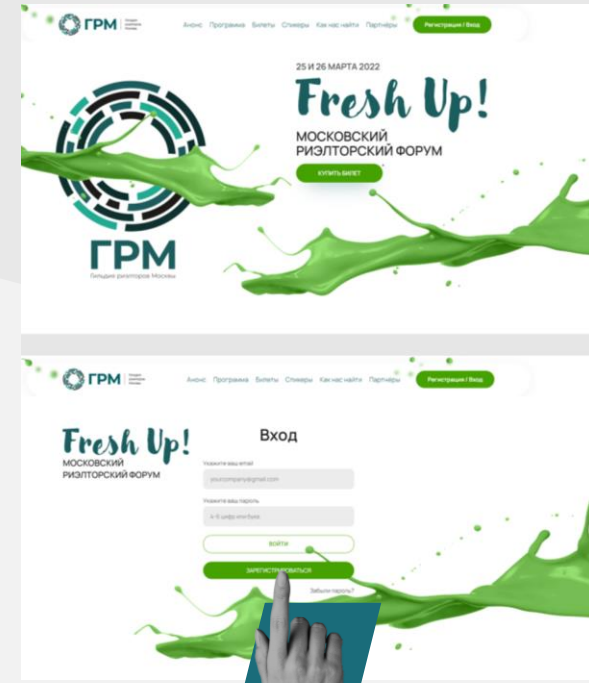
ГРМ Гильдия риэлторов Москвы

Анонс Программа Билеты Спикеры Как нас найти Партнёры Регистрация / Вход

25 И 26 МАРТА 2022

Fresh Up!

МОСКОВСКИЙ РИЭЛТОРСКИЙ ФОРУМ

КУПИТЬ БИЛЕТ

ГРМ

Гильдия риэлторов Москвы

ГРМ Гильдия риэлторов Москвы

Анонс Программа Билеты Спикеры Как нас найти Партнёры Регистрация / Вход

Fresh Up!

МОСКОВСКИЙ РИЭЛТОРСКИЙ ФОРУМ

Вход

Укажите ваш email

yourcompany@gmail.com

Укажите ваш пароль

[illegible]

ВОЙТИ

ЗАРЕГИСТРИРОВАТЬСЯ

Забыли пароль?